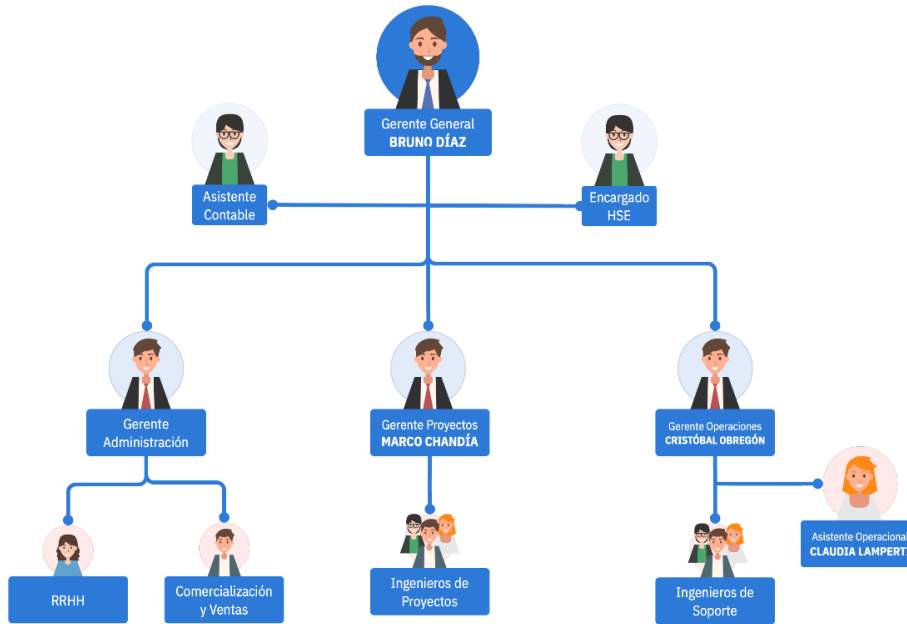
Gerente General
BRUNO DÍAZ

Asistente Contable

Encargado HSE

Gerente Administración

Gerente Proyectos
MARCO CHANDÍA

Gerente Operaciones
CRISTÓBAL OBREGÓN

Asistente Operacional
CLAUDIA LAMPERT

RRHH

Comercialización y Ventas

Ingenieros de Proyectos

Ingenieros de Soporte